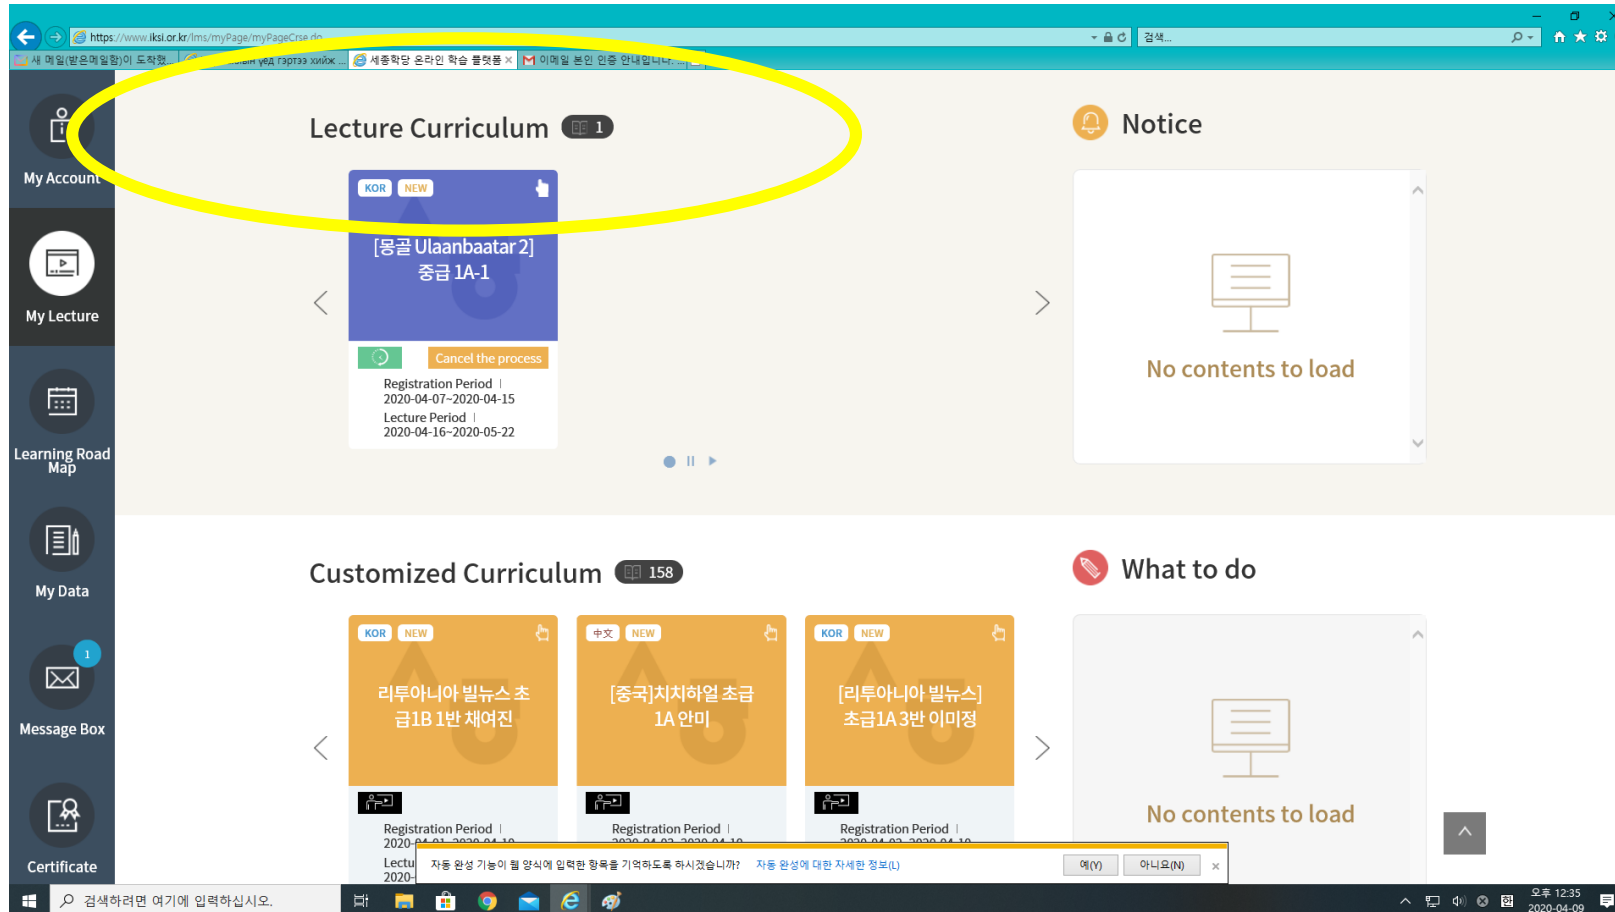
https://www.iksi.or.kr/lms/myPage/myPageCrse.do
검색...

새 메일(받은메일함)이 도착했... | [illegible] уед гэрээ хийх ... | 세종학당 온라인 학습 플랫폼 × | 이메일 본인 인증 안내입니다...

My Account

My Lecture

Learning Road Map

My Data

1
Message Box

Certificate

Lecture Curriculum 1

KOR NEW
[몽골 Ulaanbaatar 2] 중급 1A-1

Cancel the process

Registration Period
2020-04-07~2020-04-15
Lecture Period
2020-04-16~2020-05-22

Notice

No contents to load

Customized Curriculum 158

KOR NEW
리투아니아 빌뉴스 초급1B 1반 체여진

Registration Period
2020-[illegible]
Lectu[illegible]
2020-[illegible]

中文 NEW
[중국]치치하얼 초급 1A 안미

Registration Period
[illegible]

KOR NEW
[리투아니아 빌뉴스] 초급1A 3반 이미정

Registration Period
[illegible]

What to do

No contents to load

자동 완성 기능이 웹 양식에 입력한 항목을 기억하도록 하시겠습니까? 자동 완성에 대한 자세한 정보(L) 예(Y) 아니요(N) ×

검색하려면 여기에 입력하십시오.

오후 12:35
2020-04-09